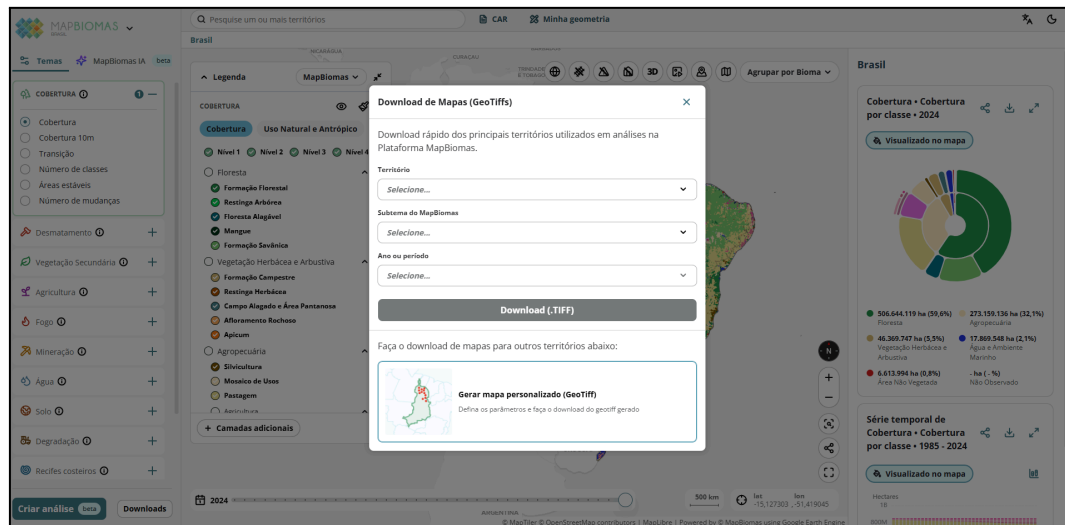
MAPBIOMAS BRASIL

Pesquise um ou mais territórios

CAR

Minha geometria

Brasil

Temas

MapBiomas IA beta

COBERTURA

Cobertura
Cobertura 10m
Transição
Número de classes
Áreas estáveis
Número de mudanças

Desmatamento
Vegetação Secundária
Agricultura
Fogo
Mineração
Água
Solo
Degradação
Recifes costeiros

Criar análise beta

Downloads

Legenda

MapBiomas

COBERTURA

Cobertura

Uso Natural e Antrópico

Nível 1 Nível 2 Nível 3 Nível 4

Floresta
Formação Florestal
Restinga Arbórea
Floresta Alagável
Mangue
Formação Savânica
Vegetação Herbácea e Arbustiva
Formação Campestre
Restinga Herbácea
Campo Alagado e Área Pantanosa
Afloramento Rochoso
Apicum
Agropecuária
Silvicultura
Mosaico de Usos
Pastagem
Agricultura

+ Camadas adicionais

3D

Agrupar por Bioma

Download de Mapas (GeoTiffs)

Download rápido dos principais territórios utilizados em análises na Plataforma MapBiomas.

Território

Selecione...

Subtema do MapBiomas

Selecione...

Ano ou período

Selecione...

Download (.TIFF)

Faça o download de mapas para outros territórios abaixo:

Gerar mapa personalizado (GeoTiff)

Defina os parâmetros e faça o download do geotiff gerado

Brasil

Cobertura • Cobertura por classe • 2024

Visualizado no mapa

506.644.119 ha (59,6%) Floresta
273.159.136 ha (32,1%) Agropecuária
46.369.747 ha (5,5%) Vegetação Herbácea e Arbustiva
17.869.548 ha (2,1%) Água e Ambiente Marinho
6.613.994 ha (0,8%) Área Não Vegetada
- ha (- %) Não Observado

Série temporal de Cobertura • Cobertura por classe • 1985 - 2024

Visualizado no mapa

Hectares

2024

500 km

lat -15,127303 lon -51,419045

© MapTiler © OpenStreetMap contributors | MapLibre | Powered by © MapBiomas using Google Earth Engine